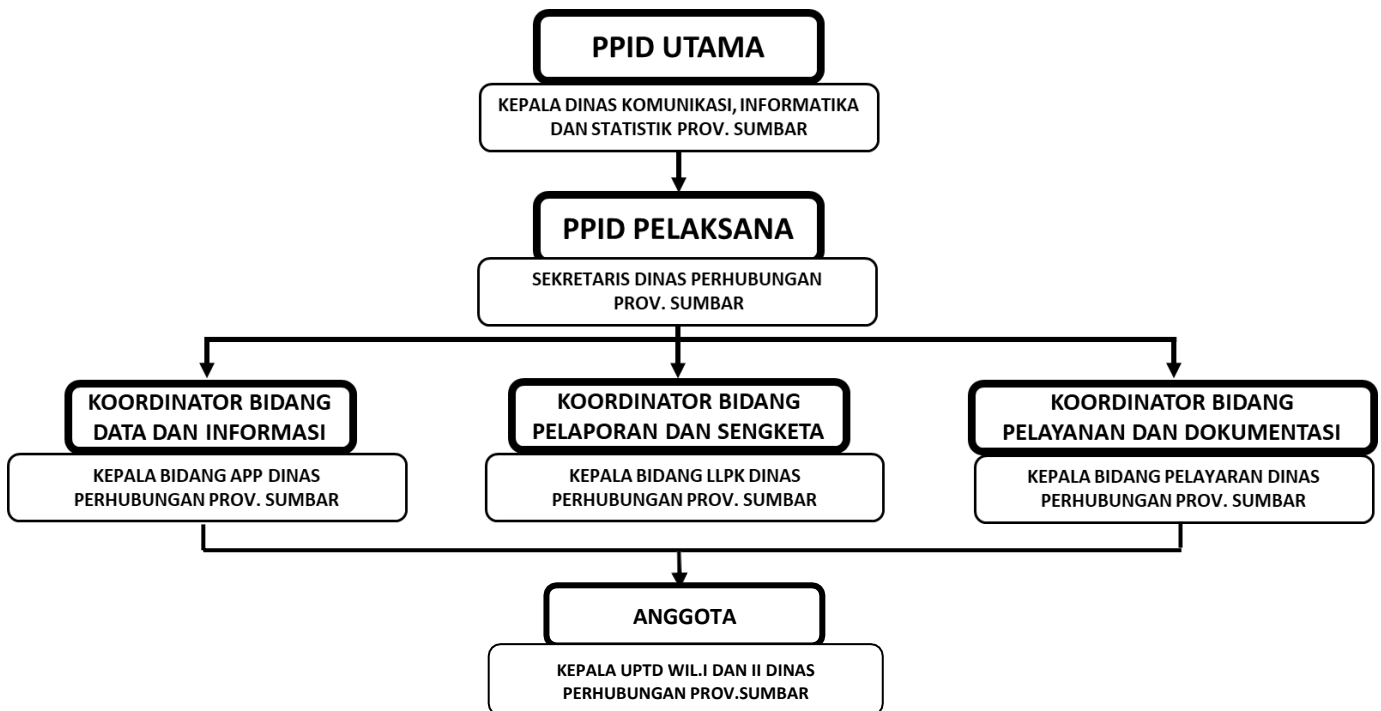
PPID UTAMA

KEPALA DINAS KOMUNIKASI, INFORMATIKA DAN STATISTIK PROV. SUMBAR

PPID PELAKSANA

SEKRETARIS DINAS PERHUBUNGAN PROV. SUMBAR

KOORDINATOR BIDANG DATA DAN INFORMASI

KEPALA BIDANG APP DINAS PERHUBUNGAN PROV. SUMBAR

KOORDINATOR BIDANG PELAPORAN DAN SENGKETA

KEPALA BIDANG LLPK DINAS PERHUBUNGAN PROV. SUMBAR

KOORDINATOR BIDANG PELAYANAN DAN DOKUMENTASI

KEPALA BIDANG PELAYARAN DINAS PERHUBUNGAN PROV. SUMBAR

ANGGOTA

KEPALA UPTD WIL.I DAN II DINAS PERHUBUNGAN PROV.SUMBAR